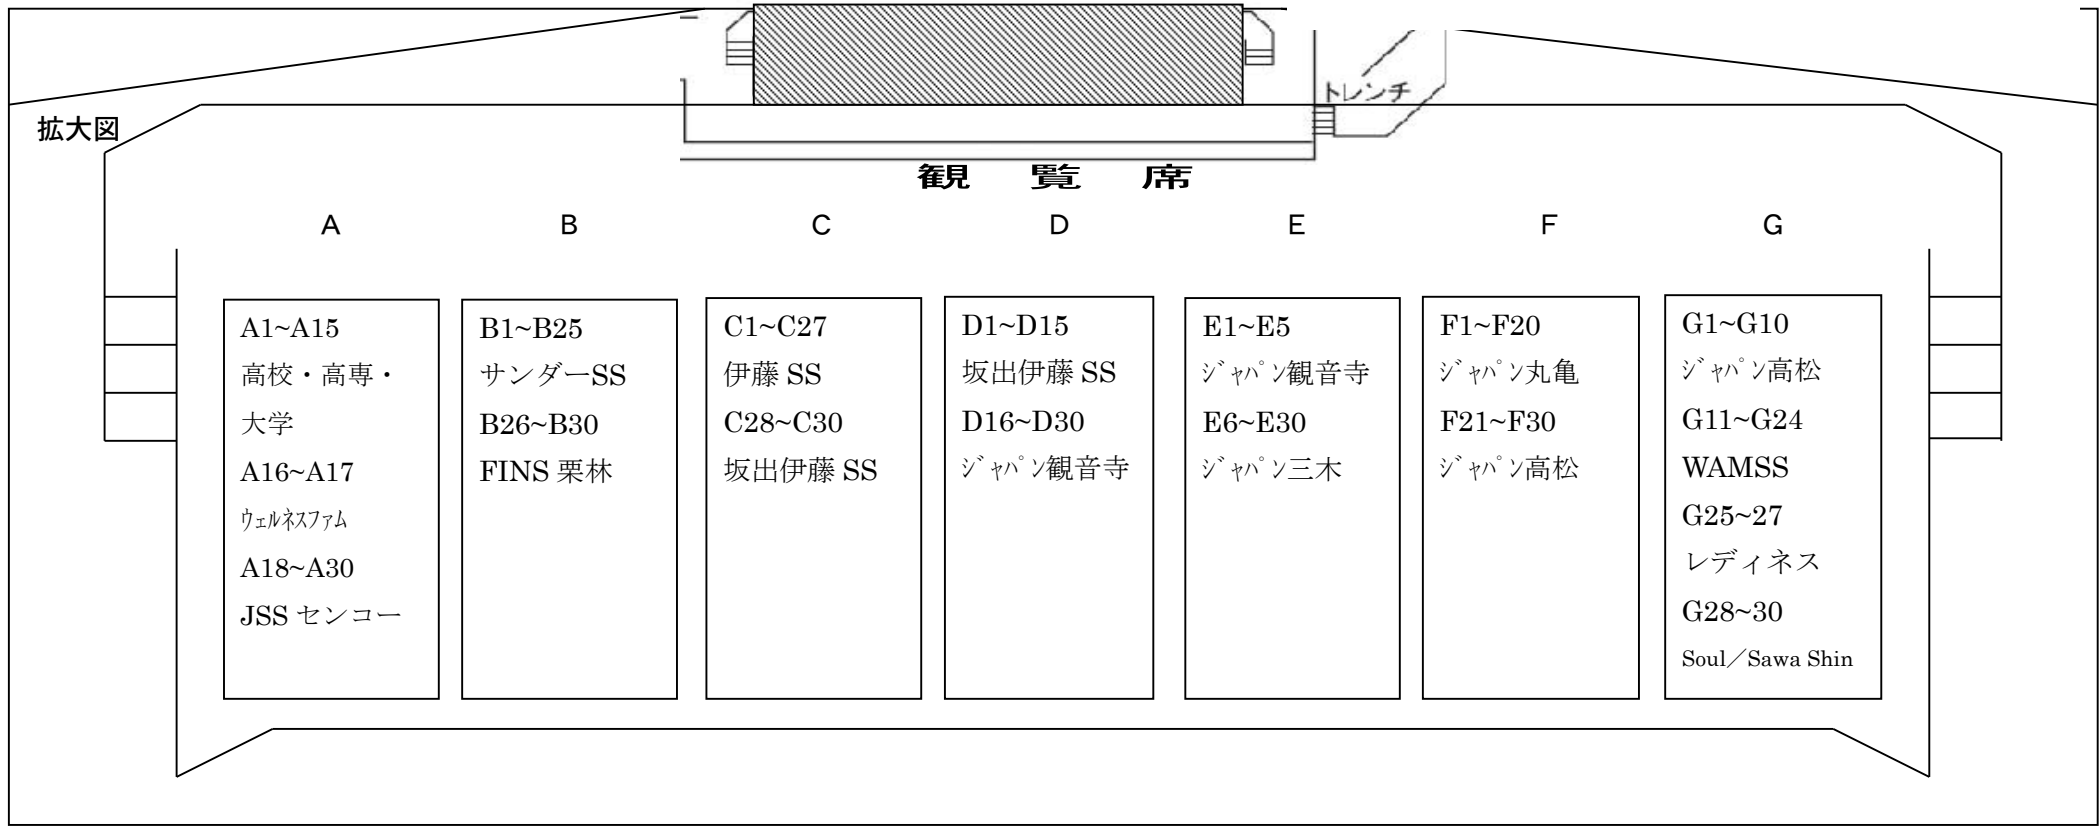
拡大図

トレンチ

観　覧　席

A　B　C　D　E　F　G

A1~A15
高校・高専・大学
A16~A17
ｳｪﾙﾈｽﾌｧﾑ
A18~A30
JSS センコー

B1~B25
サンダーSS
B26~B30
FINS 栗林

C1~C27
伊藤 SS
C28~C30
坂出伊藤 SS

D1~D15
坂出伊藤 SS
D16~D30
ｼﾞｬﾊﾟﾝ観音寺

E1~E5
ｼﾞｬﾊﾟﾝ観音寺
E6~E30
ｼﾞｬﾊﾟﾝ三木

F1~F20
ｼﾞｬﾊﾟﾝ丸亀
F21~F30
ｼﾞｬﾊﾟﾝ高松

G1~G10
ｼﾞｬﾊﾟﾝ高松
G11~G24
WAMSS
G25~27
レディネス
G28~30
Soul／Sawa Shin